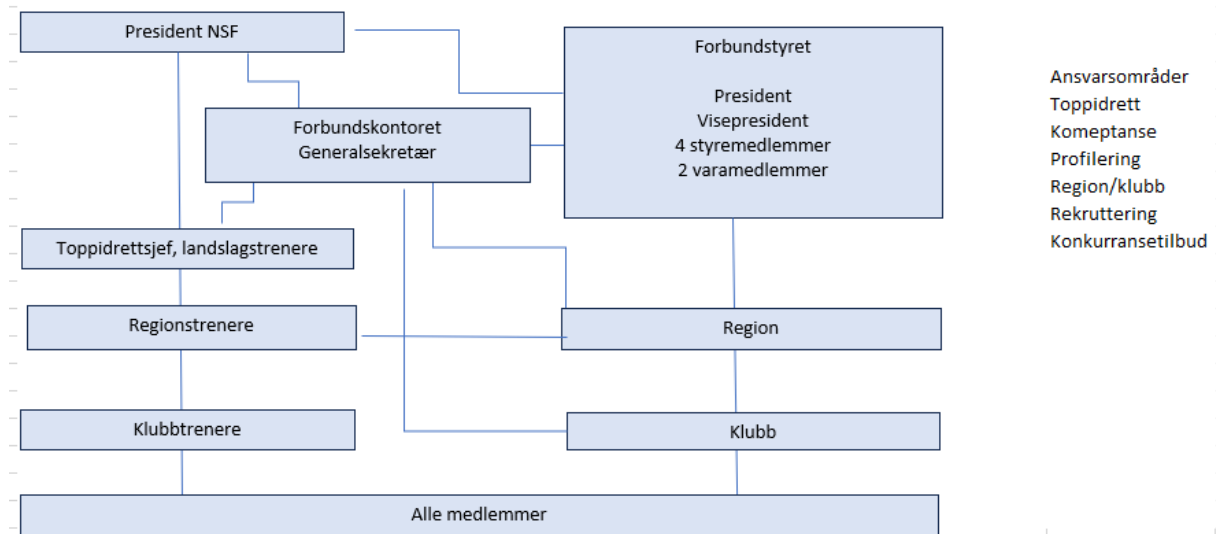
President NSF

Forbundstyret

President
Visepresident
4 styremedlemmer
2 varamedlemmer

Forbundskontoret
Generalsekretær

Toppidrettsjef, landslagstrenere

Regionstrenere

Region

Klubbtrenere

Klubb

Alle medlemmer

Ansvarsområder
Toppidrett
Komeptanse
Profilering
Region/klubb
Rekruttering
Konkurransetilbud